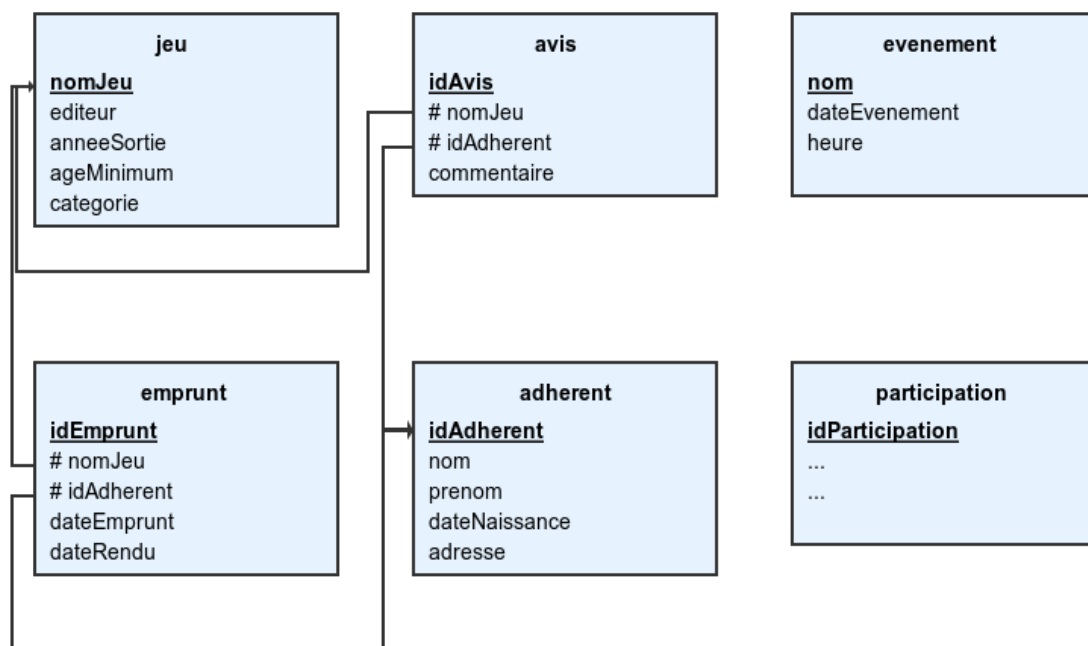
jeu
nomJeu
editeur
anneeSortie
ageMinimum
categorie

avis
idAvis
# nomJeu
# idAdherent
commentaire

evenement
nom
dateEvenement
heure

emprunt
idEmprunt
# nomJeu
# idAdherent
dateEmprunt
dateRendu

adherent
idAdherent
nom
prenom
dateNaissance
adresse

participation
idParticipation
...
...